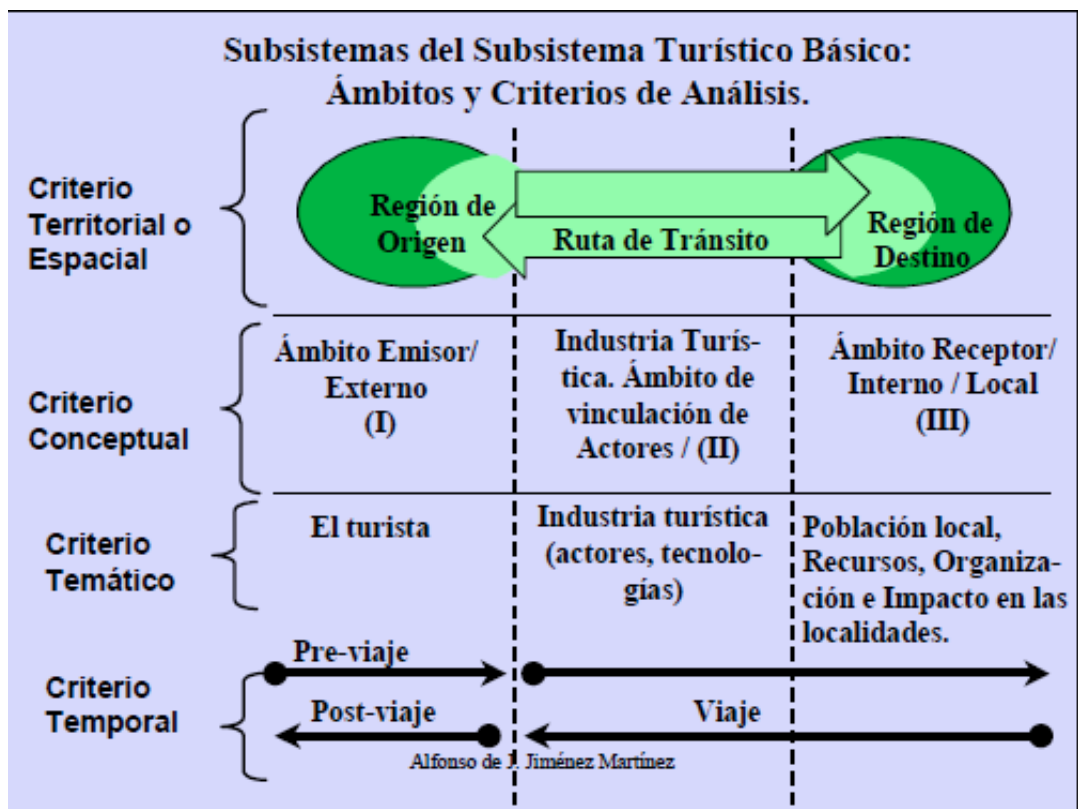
Subsistemas del Subsistema Turístico Básico:
Ámbitos y Criterios de Análisis.

Criterio Territorial o Espacial

Región de Origen

Ruta de Tránsito

Región de Destino

Criterio Conceptual

Ámbito Emisor/ Externo (I)

Industria Turística. Ámbito de vinculación de Actores / (II)

Ámbito Receptor/ Interno / Local (III)

Criterio Temático

El turista

Industria turística (actores, tecnologías)

Población local, Recursos, Organización e Impacto en las localidades.

Criterio Temporal

Pre-viaje

Post-viaje

Viaje

Alfonso de J. Jiménez Martínez